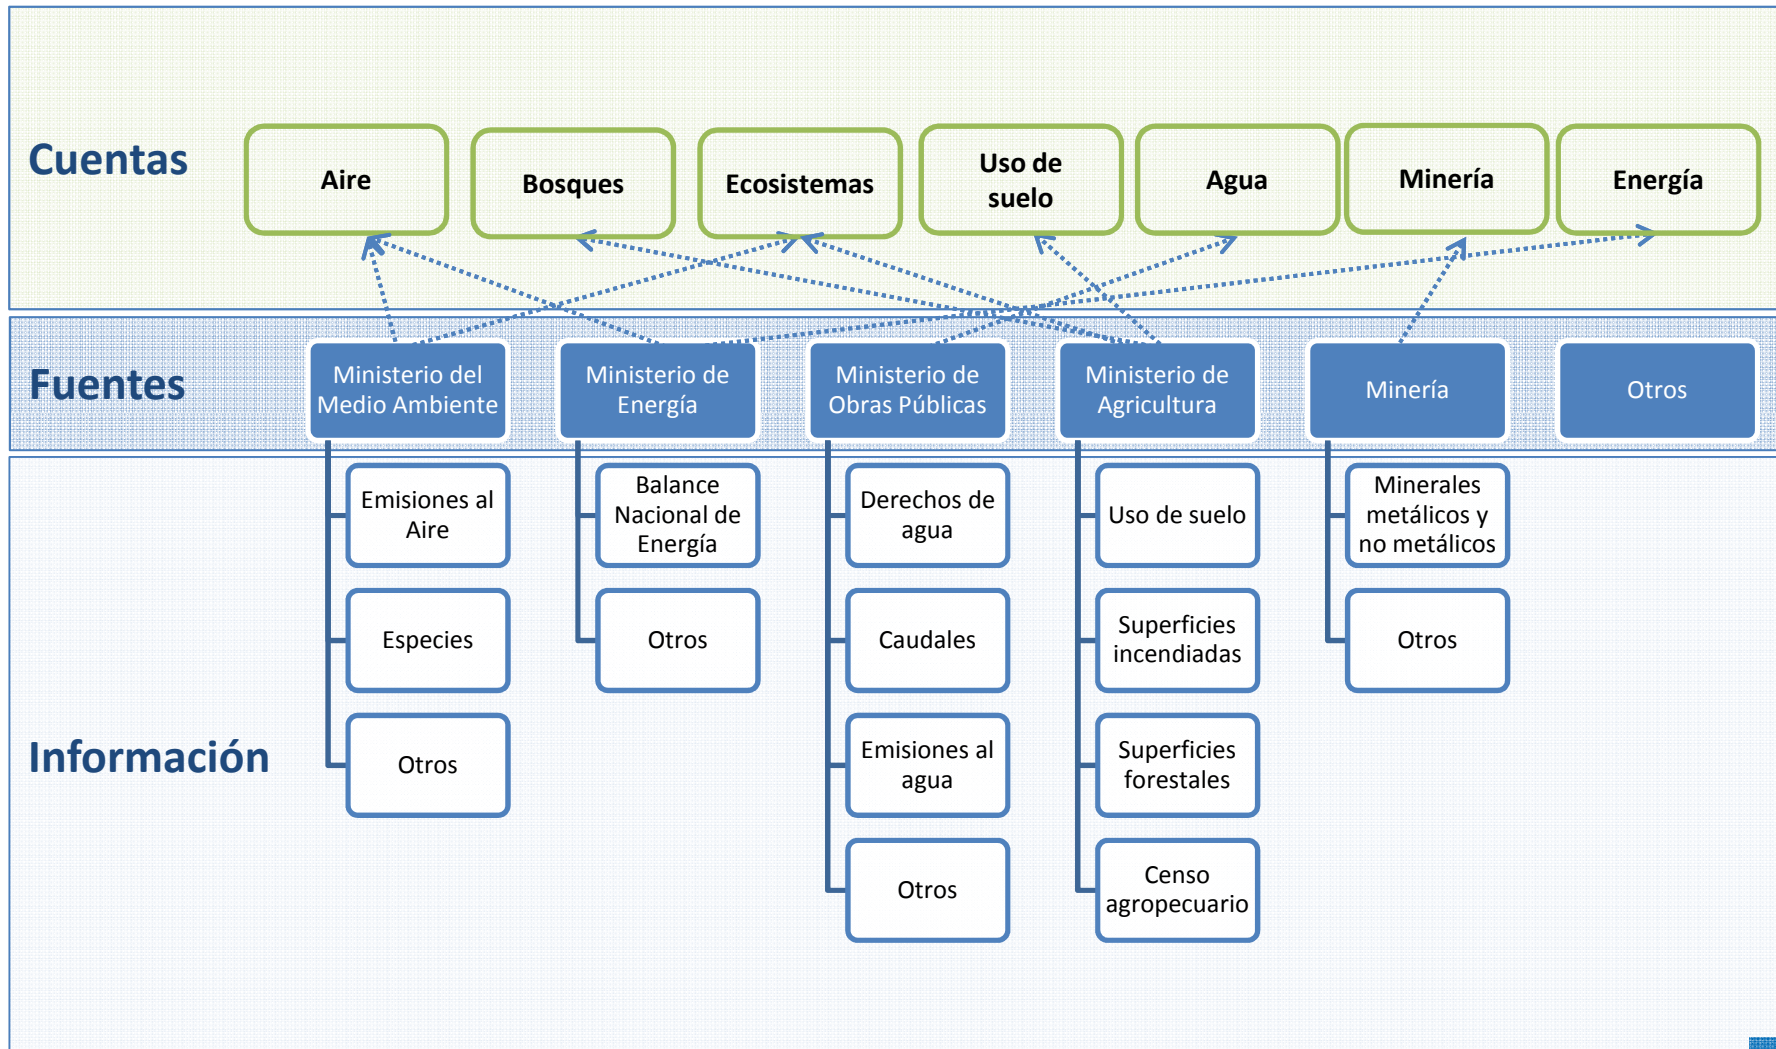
Cuentas

Aire

Bosques

Ecosistemas

Uso de suelo

Agua

Minería

Energía

Fuentes

Ministerio del Medio Ambiente

Ministerio de Energía

Ministerio de Obras Públicas

Ministerio de Agricultura

Minería

Otros

Información

Emisiones al Aire

Especies

Otros

Balance Nacional de Energía

Otros

Derechos de agua

Caudales

Emisiones al agua

Otros

Uso de suelo

Superficies incendiadas

Superficies forestales

Censo agropecuario

Minerales metálicos y no metálicos

Otros